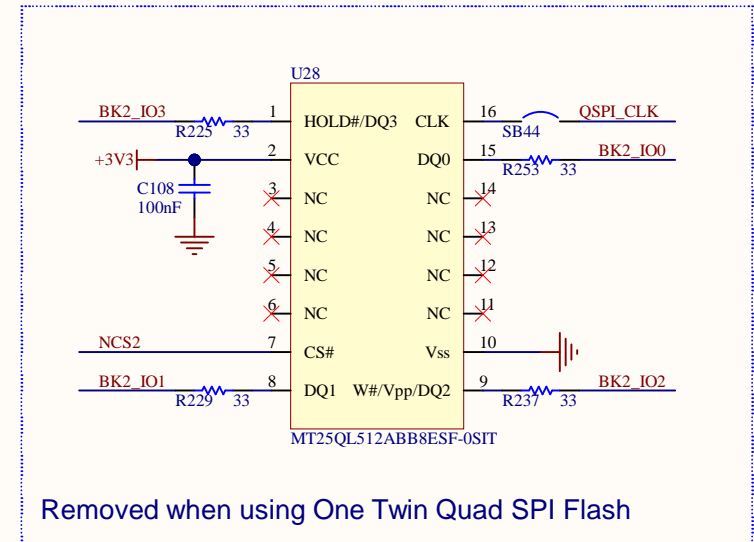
U28

BK2_IO3
R225 33
1 HOLD#/DQ3
CLK 16
SB44
QSPI_CLK

+3V3
2 VCC
DQ0 15
R253 33
BK2_IO0

C108
100nF

3 NC
NC 14
4 NC
NC 13
5 NC
NC 12
6 NC
NC 11

NCS2
7 CS#
Vss 10

BK2_IO1
R229 33
8 DQ1
W#/Vpp/DQ2 9
R237 33
BK2_IO2

MT25QL512ABB8ESF-0SIT

Removed when using One Twin Quad SPI Flash